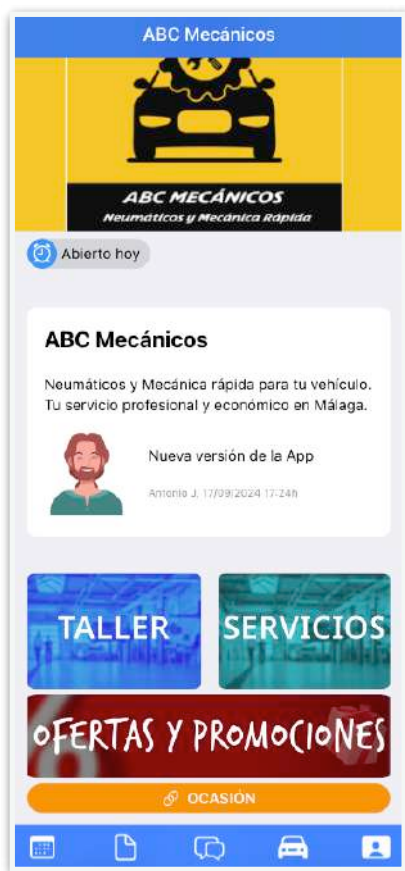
ABC Mecánicos

ABC MECÁNICOS
Neumáticos y Mecánica Rápida

Abierto hoy

ABC Mecánicos

Neumáticos y Mecánica rápida para tu vehículo. Tu servicio profesional y económico en Málaga.

Nueva versión de la App

Antonio J. 17/09/2024 17:24h

TALLER

SERVICIOS

OFERTAS Y PROMOCIONES

OCASIÓN